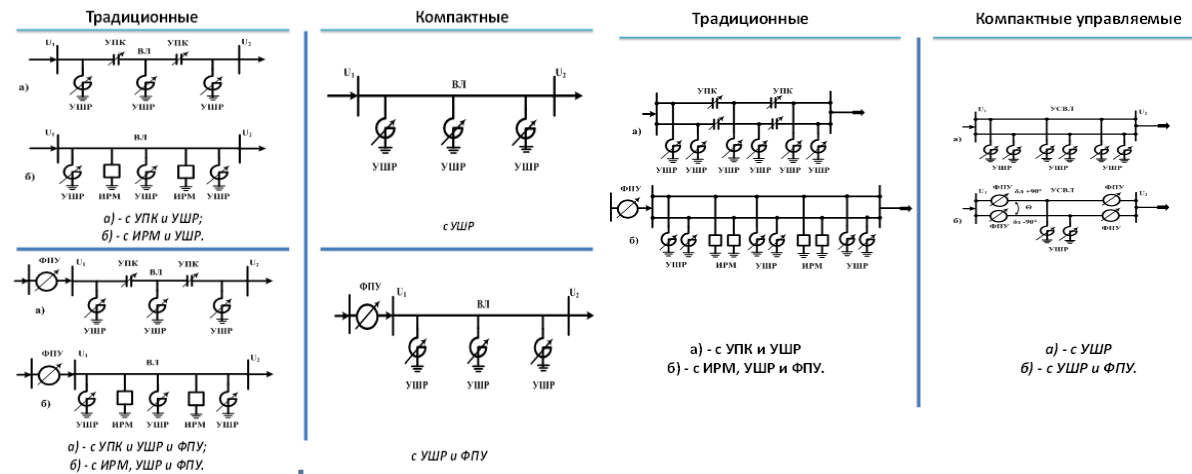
Традиционные

$U_1$ УПК ВЛ УПК $U_2$
а)
УШР УШР УШР

$U_1$ ВЛ $U_2$
б)
УШР ИРМ УШР ИРМ УШР

а) - с УПК и УШР;
б) - с ИРМ и УШР.

ФПУ $U_1$ УПК ВЛ УПК $U_2$
а)
УШР УШР УШР

ФПУ $U_1$ ВЛ $U_2$
б)
УШР ИРМ УШР ИРМ УШР

а) - с УПК и УШР и ФПУ;
б) - с ИРМ, УШР и ФПУ.

Компактные

$U_1$ ВЛ $U_2$
УШР УШР УШР

с УШР

ФПУ $U_1$ ВЛ $U_2$
УШР УШР УШР

с УШР и ФПУ

Традиционные

УПК УПК
а)
УШР УШР УШР УШР УШР УШР

ФПУ
б)
УШР ИРМ УШР ИРМ УШР

а) - с УПК и УШР
б) - с ИРМ, УШР и ФПУ.

Компактные управляемые

$U_1$ УСВЛ $U_2$
а)
УШР

ФПУ $U_1$ $\delta\alpha$ +90° УСВЛ ФПУ $U_2$
б) ФПУ $\delta\alpha$ -90° ФПУ
УШР

а) - с УШР
б) - с УШР и ФПУ.